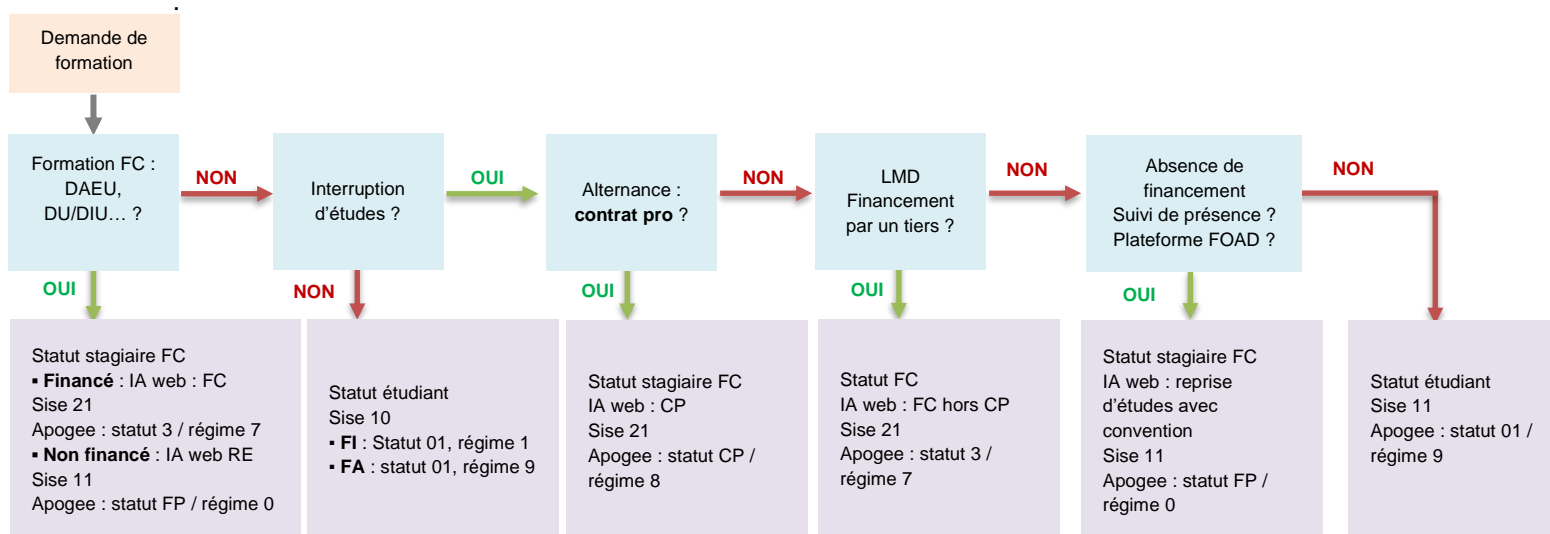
Demande de formation

Formation FC : DAEU, DU/DIU… ?

NON

Interruption d'études ?

OUI

Alternance : **contrat pro** ?

NON

LMD Financement par un tiers ?

NON

Absence de financement Suivi de présence ? Plateforme FOAD ?

NON

OUI

NON

OUI

OUI

OUI

Statut stagiaire FC
▪ **Financé** : IA web : FC
Sise 21
Apogee : statut 3 / régime 7
▪ **Non financé** : IA web RE
Sise 11
Apogee : statut FP / régime 0

Statut étudiant
Sise 10
▪ **FI** : Statut 01, régime 1
▪ **FA** : statut 01, régime 9

Statut stagiaire FC
IA web : CP
Sise 21
Apogee : statut CP / régime 8

Statut FC
IA web : FC hors CP
Sise 21
Apogee : statut 3 / régime 7

Statut stagiaire FC
IA web : reprise d'études avec convention
Sise 11
Apogee : statut FP / régime 0

Statut étudiant
Sise 11
Apogee : statut 01 / régime 9